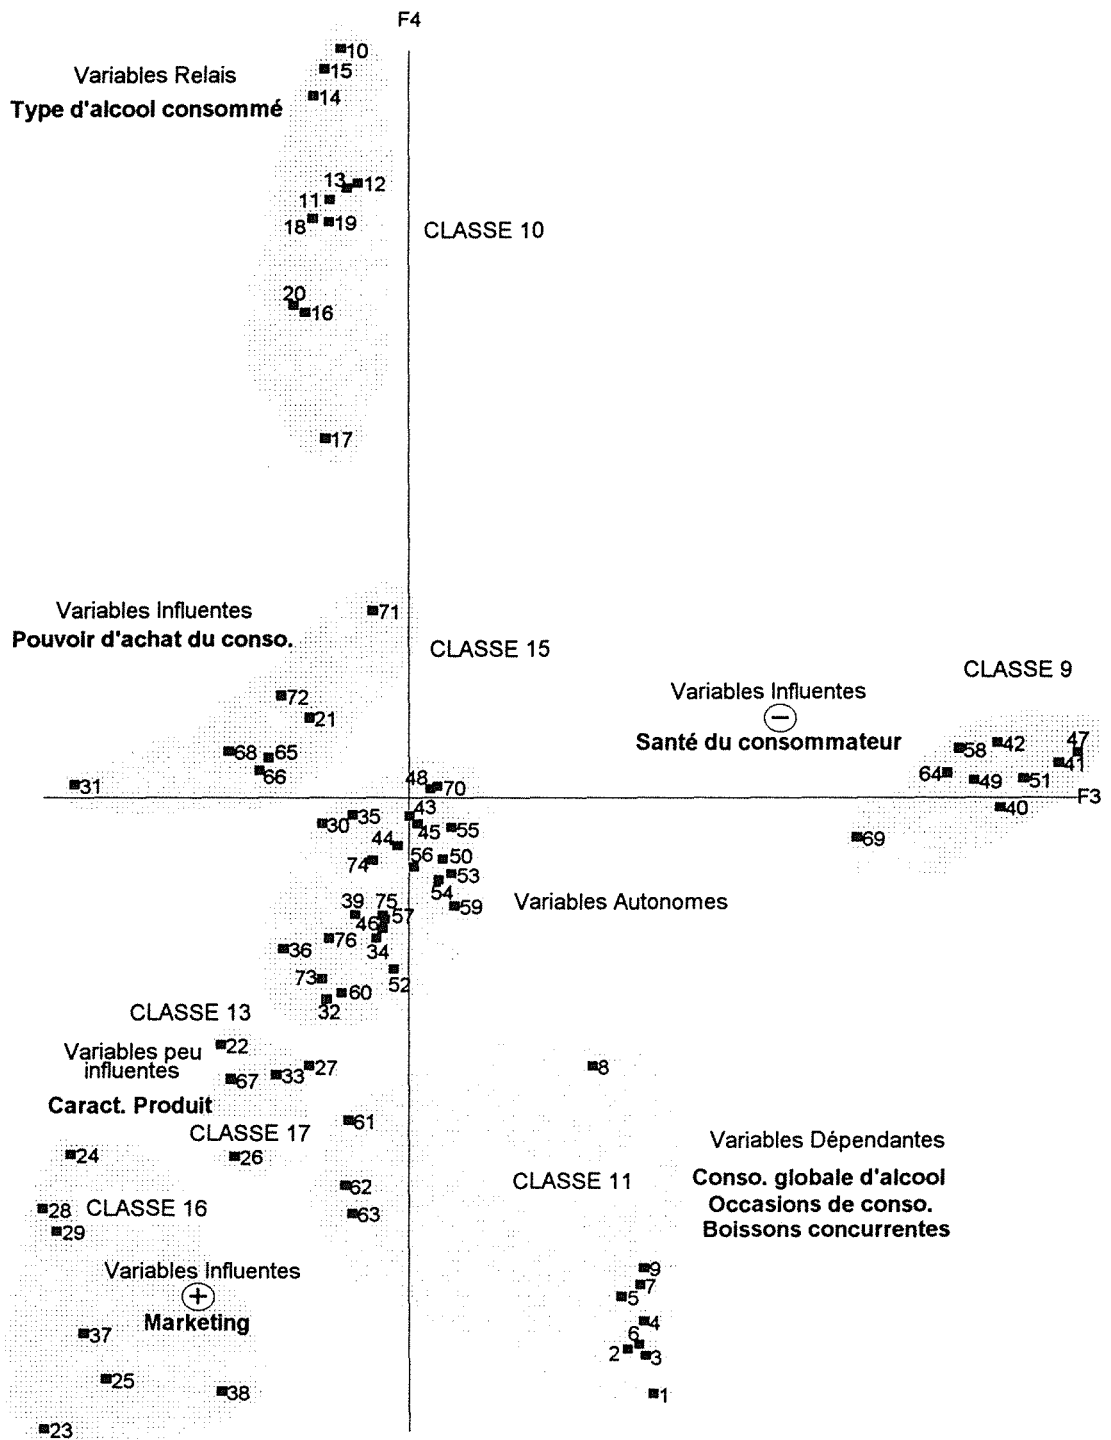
F4

Variables Relais
Type d'alcool consommé

10
15
14
13
12
11
18
19
CLASSE 10
20
16
17

Variables Influentes
Pouvoir d'achat du conso.
71
CLASSE 15
72
21
68
65
66
31

Variables Influentes
⊖
Santé du consommateur

CLASSE 9
58
42
47
41
64
49
51
40
69
F3

48
70
43
35
30
45
55
44
56
50
74
53
54
59
Variables Autonomes
39
75
46
57
76
34
36
73
60
52
32

CLASSE 13
Variables peu influentes
22
67
33
27
Caract. Produit
8
CLASSE 17
61
24
26
Variables Dépendantes
Conso. globale d'alcool
Occasions de conso.
Boissons concurrentes
CLASSE 11
62
63
28
CLASSE 16
29
9
7
Variables Influentes
⊕
Marketing
5
4
6
37
2
3
25
38
1
23